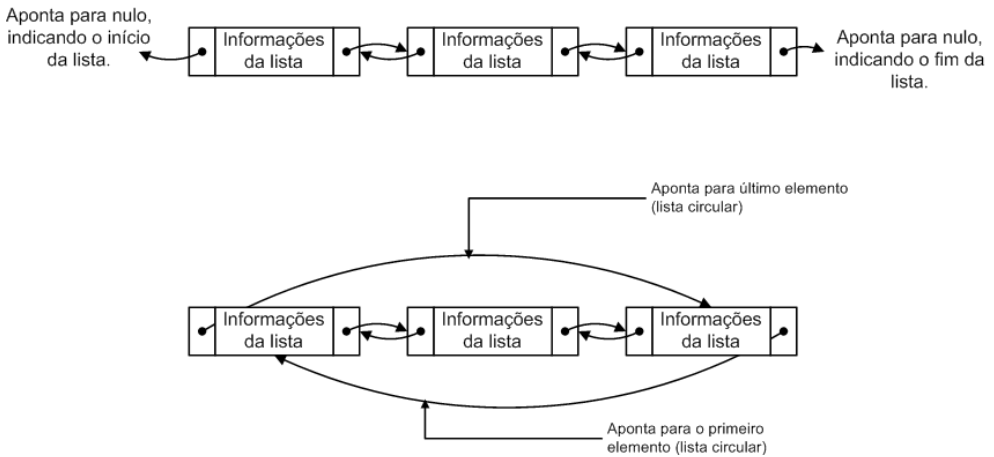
Aponta para nulo, indicando o início da lista.

Informações da lista

Informações da lista

Informações da lista

Aponta para nulo, indicando o fim da lista.

Aponta para último elemento (lista circular)

Informações da lista

Informações da lista

Informações da lista

Aponta para o primeiro elemento (lista circular)